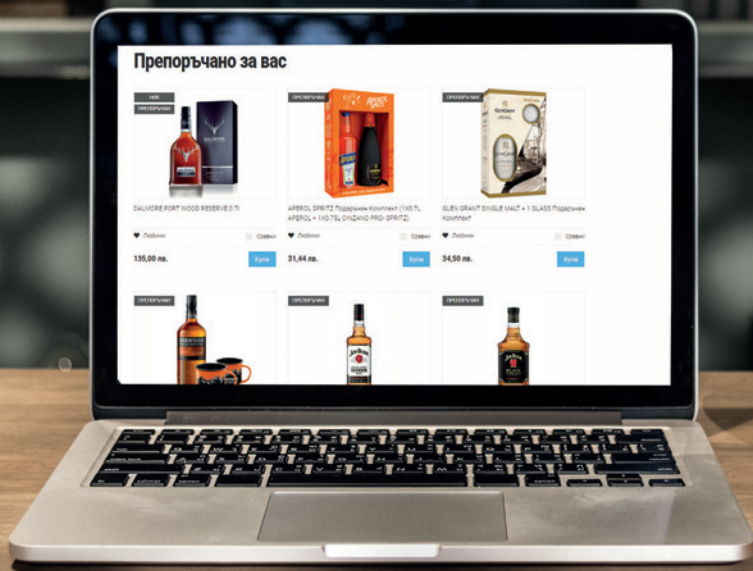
Препоръчано за вас

НОВ
ПРЕПОРЪЧАНИ

DALMORE PORT WOOD RESERVE 0.7l

Любими
Сравни

135,00 лв.

Купи

ПРЕПОРЪЧАНИ

APEROL SPRITZ Подаръчен Комплект (1X0.7L APEROL + 1X0.75L CINZANO PRO- SPRITZ)

Любими
Сравни

31,44 лв.

Купи

ПРЕПОРЪЧАНИ

GLEN GRANT SINGLE MALT + 1 GLASS Подаръчен Комплект

Любими
Сравни

34,50 лв.

Купи

ПРЕПОРЪЧАНИ

ПРЕПОРЪЧАНИ

ПРЕПОРЪЧАНИ